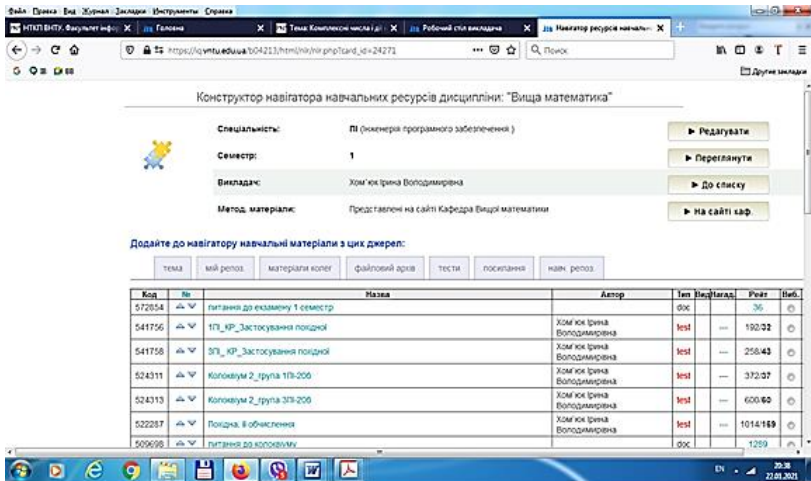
Файл Правка Вид Журнал Закладки Инструменты Справка

НТКП ВНТУ. Факультет інфо | Головна | Тема: Комплексні числа і дії | Робочий стіл викладача | Навігатор ресурсів навчальн

https://iq.vntu.edu.ua/b04213/html/nlr/nlr.php?card_id=24271

Поиск

Другие закладки

Конструктор навігатора навчальних ресурсів дисципліни: "Вища математика"

Спеціальність: ПІ (Інженерія програмного забезпечення )

Семестр: 1

Викладач: Хом'юк Ірина Володимирівна

Метод. матеріали: Представлені на сайті Кафедра Вищої математики

► Редагувати

► Переглянути

► До списку

► На сайті каф.

Додайте до навігатору навчальні матеріали з цих джерел:

тема | мій репоз. | матеріали колег | файловий архів | тести | посилання | нав. репоз.

| Код | № | Назва | Автор | Тип | Вид | Нагад. | Рейт | Виб. |
|---|---|---|---|---|---|---|---|---|
| 572854 | | питання до екзамену 1 семестр | | doc | | | 36 | |
| 541756 | | 1ПІ_КР_Застосування похідної | Хом'юк Ірина Володимирівна | test | | --- | 192/32 | |
| 541758 | | 3ПІ_КР_Застосування похідної | Хом'юк Ірина Володимирівна | test | | --- | 258/43 | |
| 524311 | | Колоквіум 2_група 1ПІ-20б | Хом'юк Ірина Володимирівна | test | | --- | 372/37 | |
| 524313 | | Колоквіум 2_група 3ПІ-20б | Хом'юк Ірина Володимирівна | test | | --- | 600/60 | |
| 522287 | | Похідна. Її обчислення | Хом'юк Ірина Володимирівна | test | | --- | 1014/169 | |
| 509698 | | питання до колоквіуму | | doc | | | 1289 | |

EN 20:38 22.01.2021